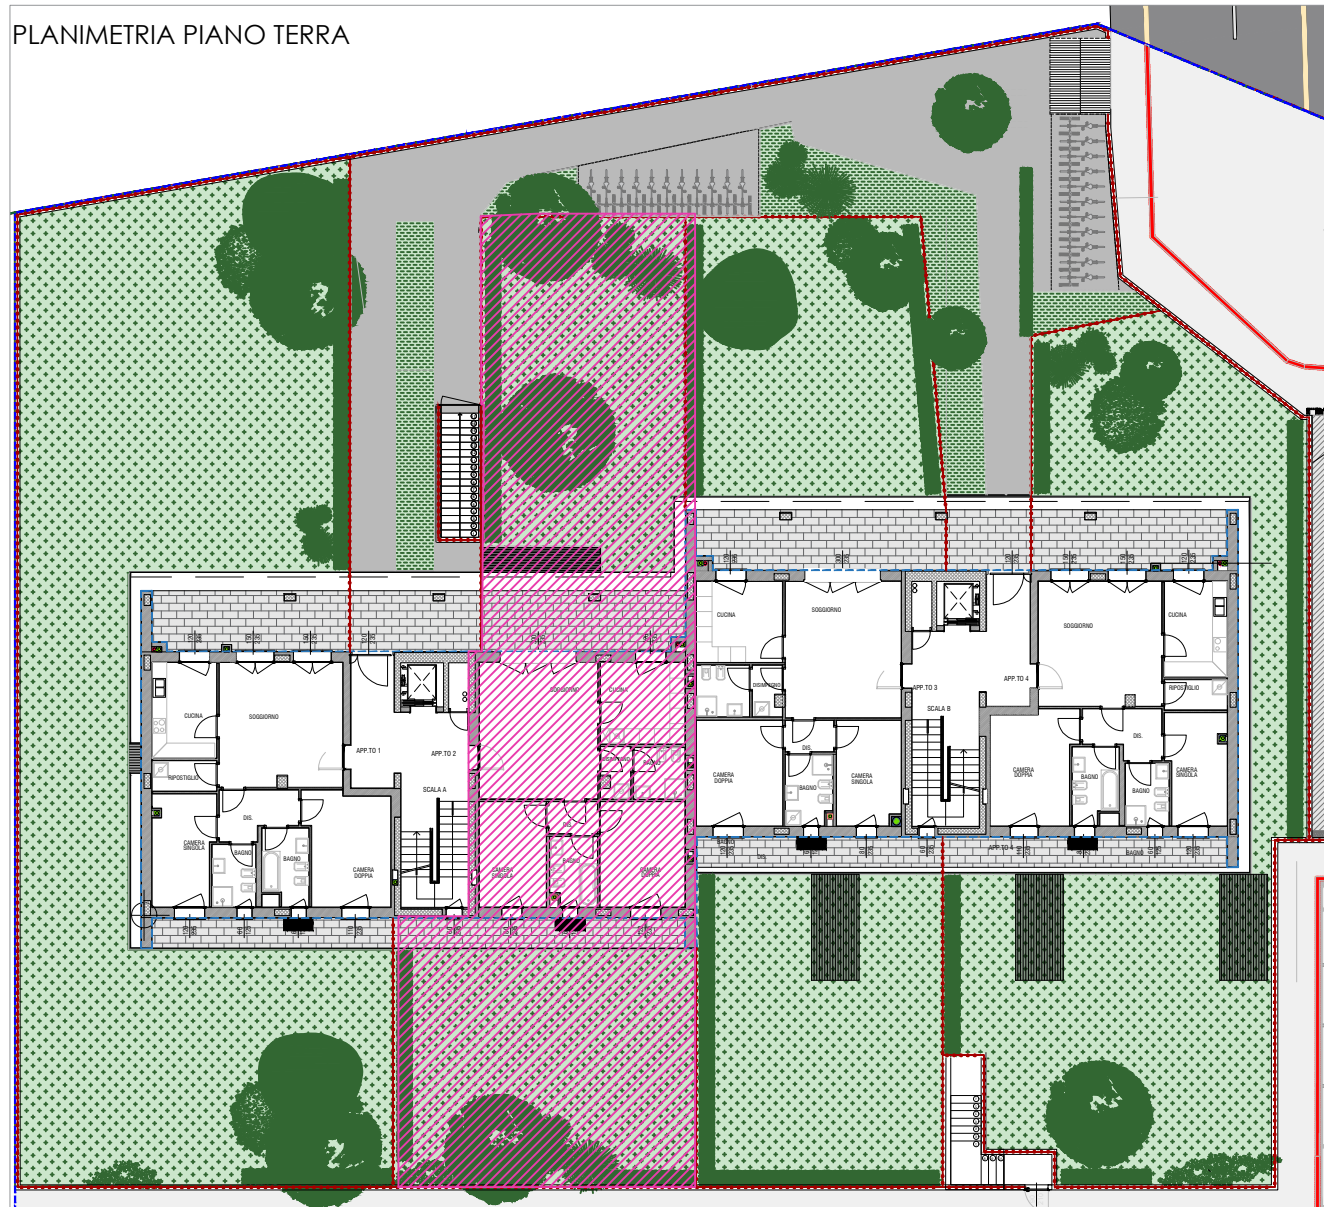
PLANIMETRIA PIANO TERRA

CUCINA
SOGGIORNO
RIPOSTIGLIO
APP.TO 1
APP.TO 2
SCALA A
DIS.
CAMERA SINGOLA
BAGNO
BAGNO
CAMERA DOPPIA
SOGGIORNO
CUCINA
CAMERA SINGOLA
CAMERA DOPPIA

CUCINA
SOGGIORNO
DISIMPEGNO
CAMERA DOPPIA
DIS.
BAGNO
CAMERA SINGOLA
APP.TO 3
SCALA B
APP.TO 4
SOGGIORNO
CUCINA
RIPOSTIGLIO
DIS.
CAMERA DOPPIA
BAGNO
BAGNO
CAMERA SINGOLA
BAGNO
DIS.
APP.TO 4
BAGNO